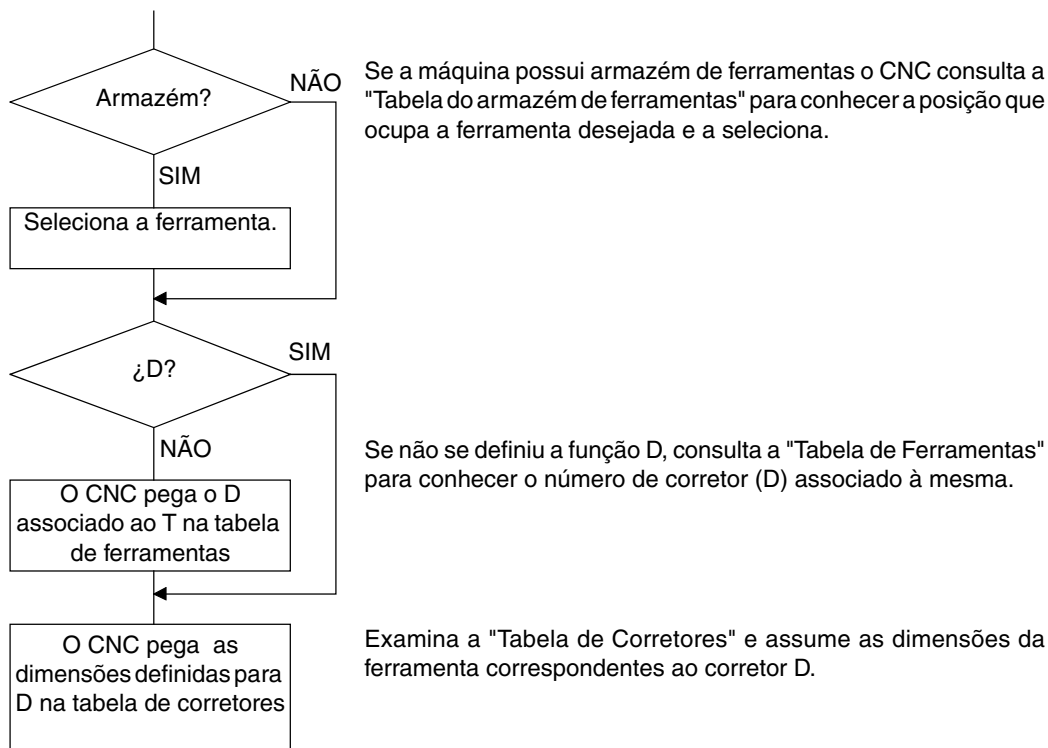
Armazém?

NÃO

SIM

Seleciona a ferramenta.

Se a máquina possui armazém de ferramentas o CNC consulta a "Tabela do armazém de ferramentas" para conhecer a posição que ocupa a ferramenta desejada e a seleciona.

¿D?

SIM

NÃO

O CNC pega o D associado ao T na tabela de ferramentas

Se não se definiu a função D, consulta a "Tabela de Ferramentas" para conhecer o número de corretor (D) associado à mesma.

O CNC pega as dimensões definidas para D na tabela de corretores

Examina a "Tabela de Corretores" e assume as dimensões da ferramenta correspondentes ao corretor D.